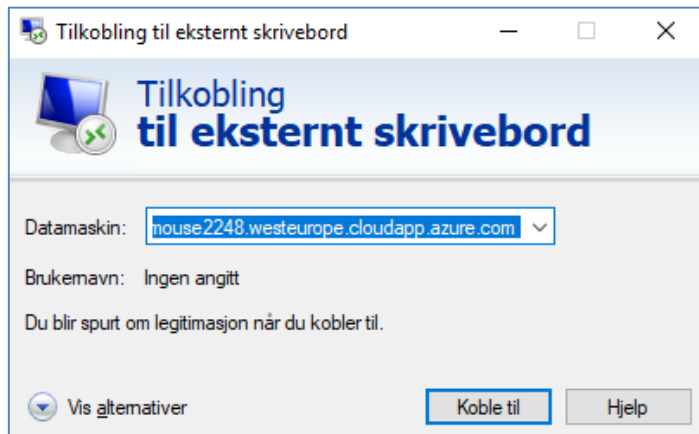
Tilkobling til eksternt skrivebord

Tilkobling
til eksternt skrivebord

Datamaskin: nouse2248.westeurope.cloudapp.azure.com

Brukernavn: Ingen angitt

Du blir spurt om legitimasjon når du kobler til.

Vis alternativer

Koble til

Hjelp